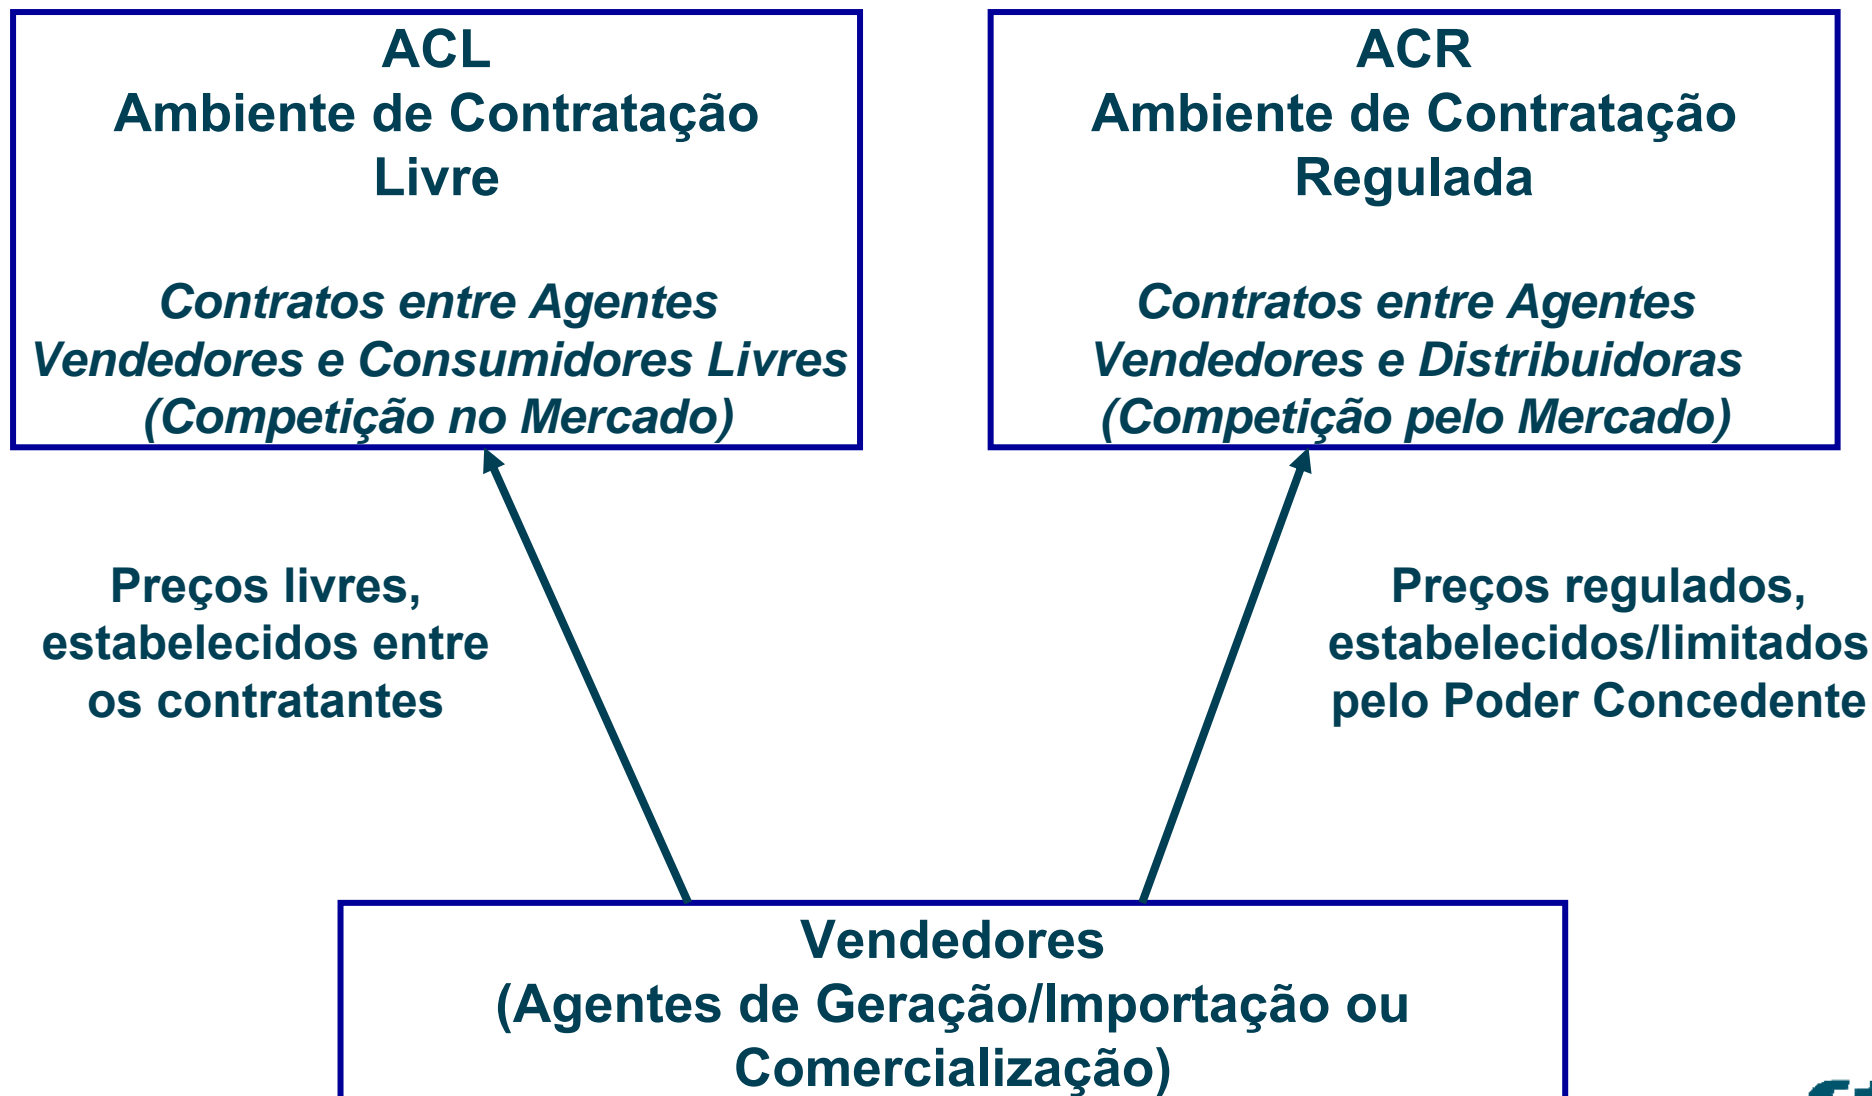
ACL
Ambiente de Contratação Livre

Contratos entre Agentes Vendedores e Consumidores Livres (Competição no Mercado)

ACR
Ambiente de Contratação Regulada

Contratos entre Agentes Vendedores e Distribuidoras (Competição pelo Mercado)

Preços livres, estabelecidos entre os contratantes

Preços regulados, estabelecidos/limitados pelo Poder Concedente

Vendedores
(Agentes de Geração/Importação ou Comercialização)